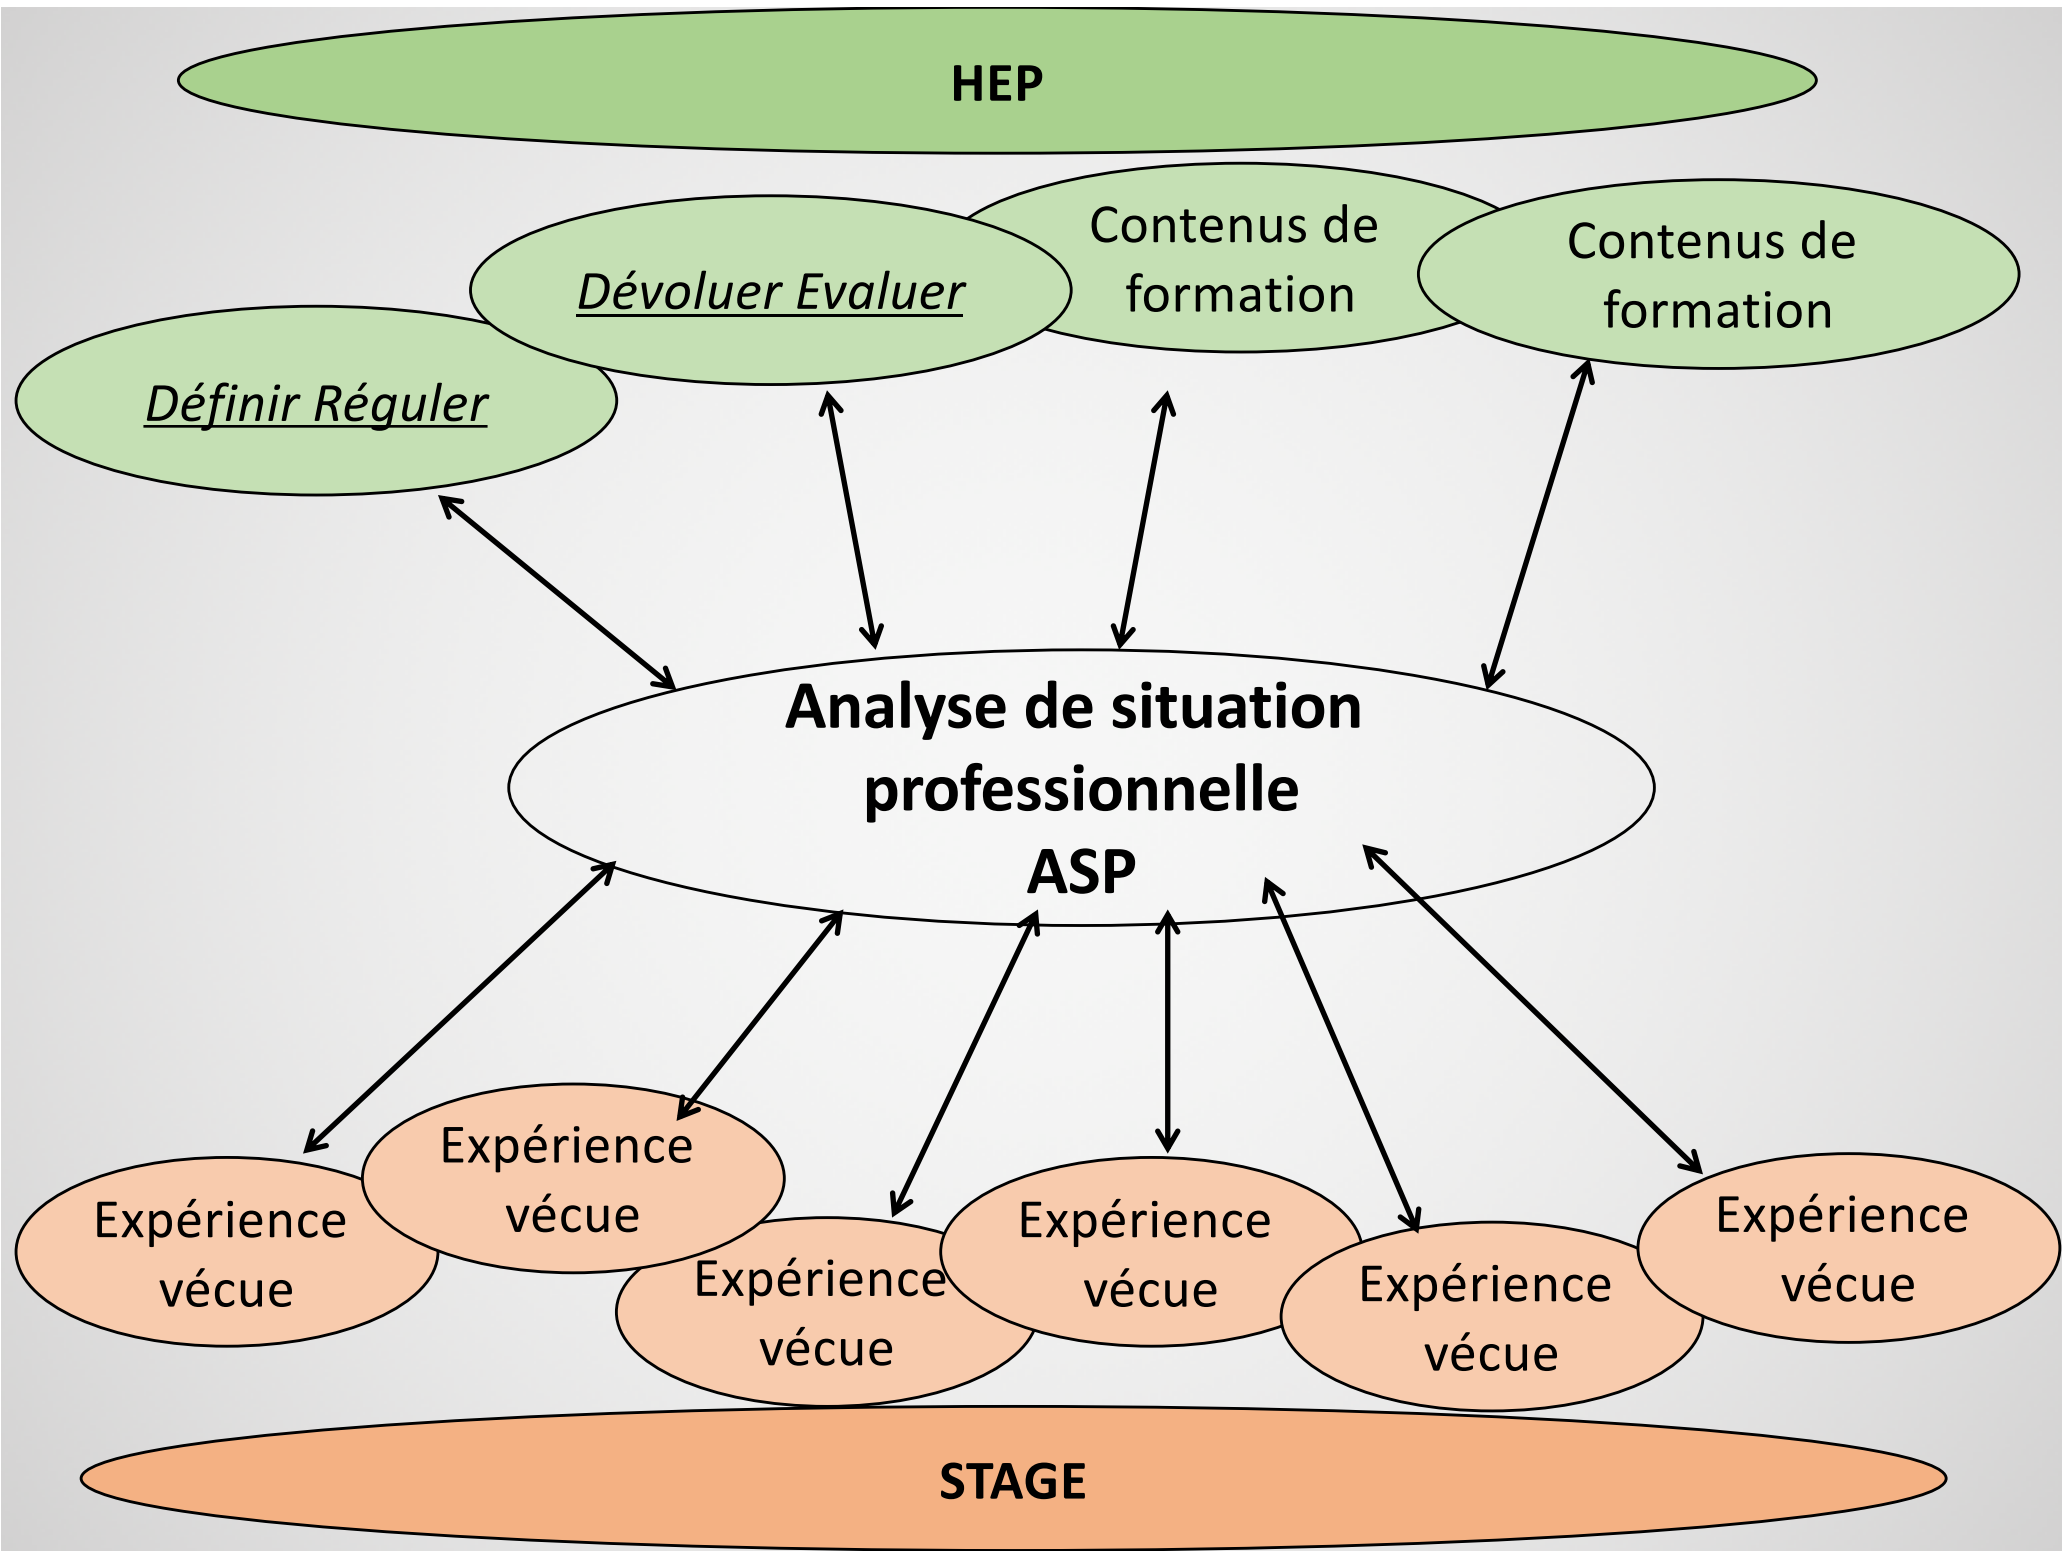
HEP

Définir Réguler

Dévoluer Evaluer

Contenus de formation

Contenus de formation

Analyse de situation professionnelle ASP

Expérience vécue

Expérience vécue

Expérience vécue

Expérience vécue

Expérience vécue

Expérience vécue

STAGE